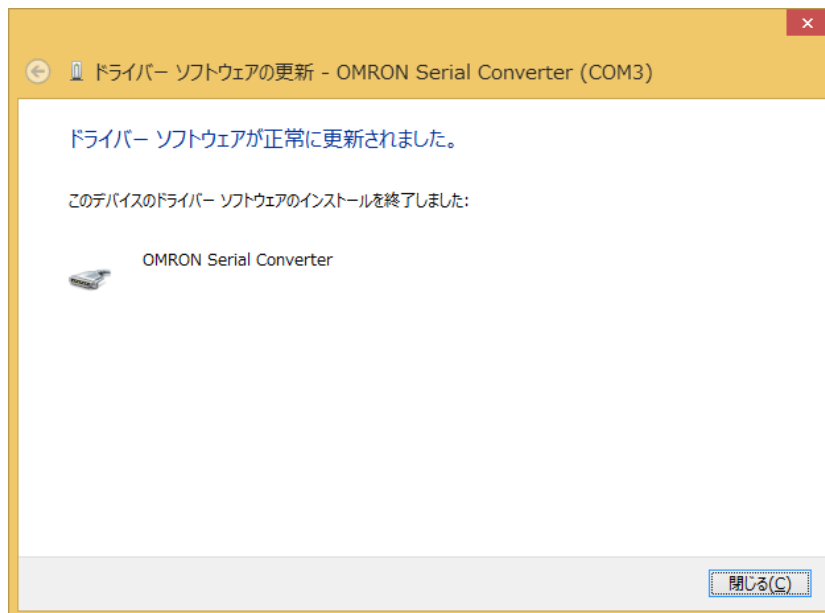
ドライバー ソフトウェアの更新 - OMRON Serial Converter (COM3)

ドライバー ソフトウェアが正常に更新されました。

このデバイスのドライバー ソフトウェアのインストールを終了しました:

OMRON Serial Converter

閉じる(C)